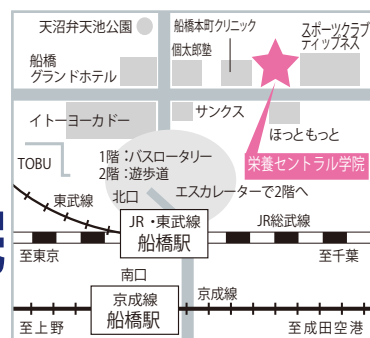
天沼弁天池公園
船橋本町クリニック
スポーツクラブ
ティップネス
個太郎塾
船橋
グランドホテル
サンクス
イトーヨーカドー
ほっともっと
TOBU
1階：バスロータリー
2階：遊歩道
栄養セントラル学院
東武線
北口
エスカレーターで2階へ
JR・東武線
船橋駅
JR総武線
至東京
至千葉
南口
京成線
船橋駅
京成線
至上野
至成田空港